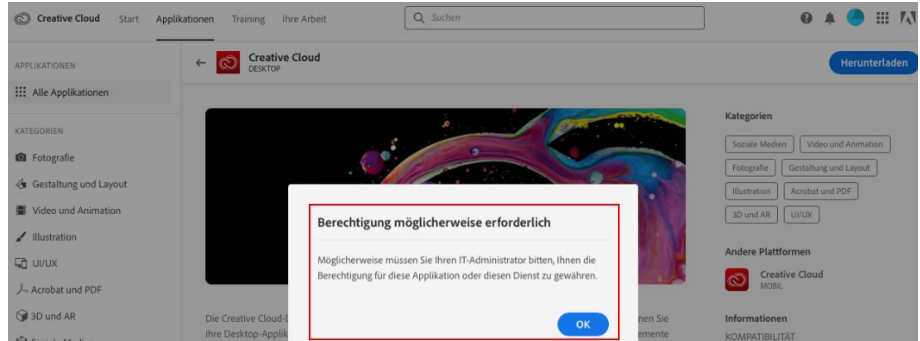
Creative Cloud Start Applikationen Training Ihre Arbeit

Suchen

APPLIKATIONEN

Alle Applikationen

KATEGORIEN

Fotografie

Gestaltung und Layout

Video und Animation

Illustration

UI/UX

Acrobat und PDF

3D und AR

Creative Cloud
DESKTOP

Herunterladen

Kategorien

Soziale Medien | Video und Animation | Fotografie | Gestaltung und Layout | Illustration | Acrobat und PDF | 3D und AR | UI/UX

Andere Plattformen

Creative Cloud
MOBIL

Informationen

KOMPATIBILITÄT

Die Creative Cloud-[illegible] Ihre Desktop-Applik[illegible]

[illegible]nen Sie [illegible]emente

Berechtigung möglicherweise erforderlich

Möglicherweise müssen Sie Ihren IT-Administrator bitten, Ihnen die Berechtigung für diese Applikation oder diesen Dienst zu gewähren.

OK